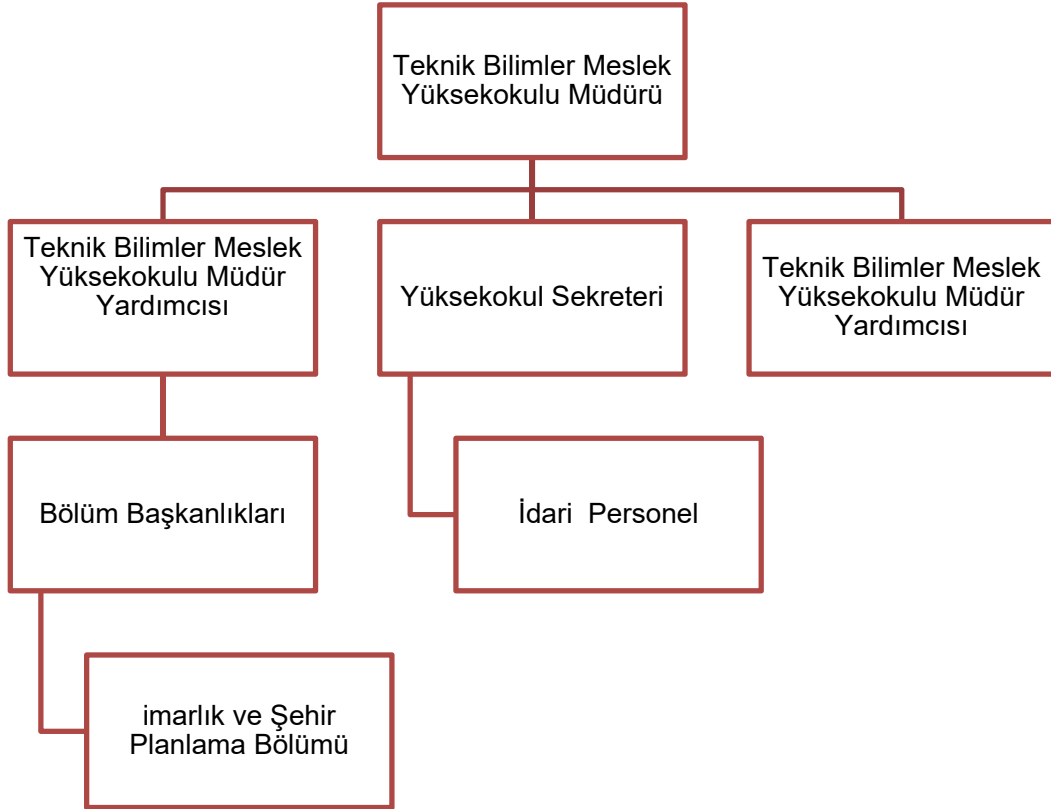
Teknik Bilimler Meslek Yüksekokulu Müdürü

Teknik Bilimler Meslek Yüksekokulu Müdür Yardımcısı

Yüksekokul Sekreteri

Teknik Bilimler Meslek Yüksekokulu Müdür Yardımcısı

Bölüm Başkanlıkları

İdari Personel

imarlık ve Şehir Planlama Bölümü